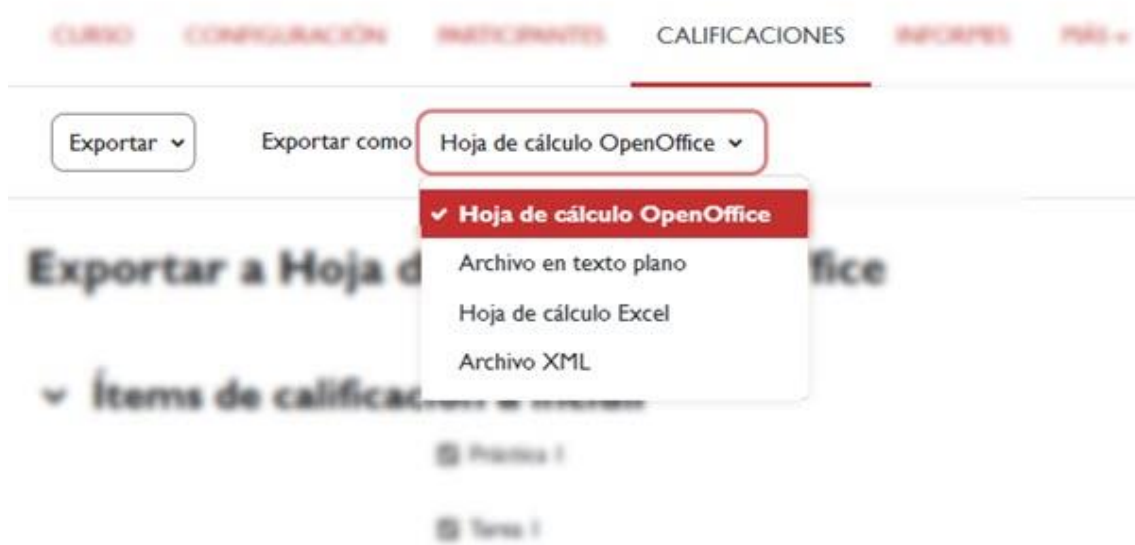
CURSO CONFIGURACIÓN PARTICIPANTES CALIFICACIONES INFORMES MÁS

Exportar

Exportar como Hoja de cálculo OpenOffice

✓ Hoja de cálculo OpenOffice
Archivo en texto plano
Hoja de cálculo Excel
Archivo XML

Exportar a Hoja d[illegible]fice

Ítems de calificació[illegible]

Práctica 1

Tarea 1